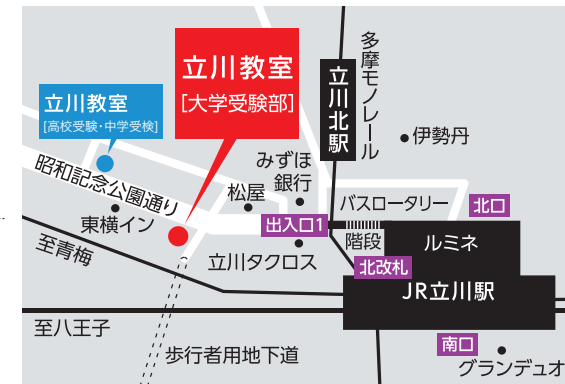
立川教室
[大学受験部]

立川教室
[高校受験・中学受験]

多摩モノレール

立川北駅

伊勢丹

みずほ銀行

松屋

昭和記念公園通り

東横イン

バスロータリー

北口

出入口1

階段

ルミネ

至青梅

立川タクロス

北改札

JR立川駅

至八王子

南口

歩行者用地下道

グランデュオ